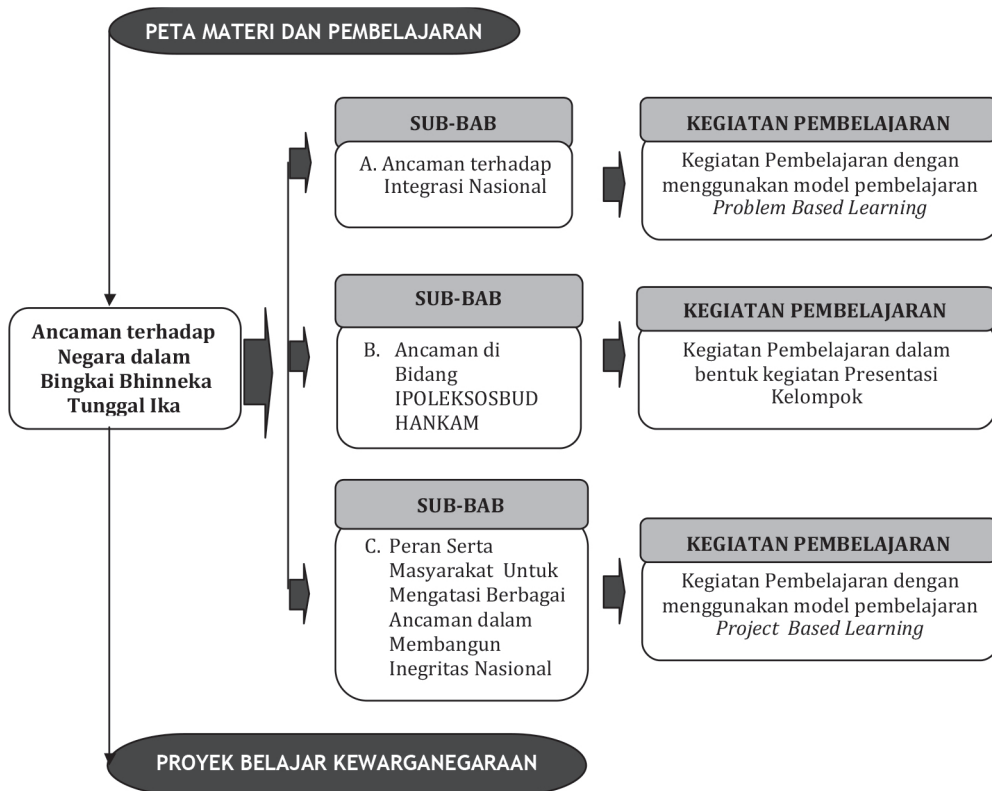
PETA MATERI DAN PEMBELAJARAN

Ancaman terhadap Negara dalam Bingkai Bhinneka Tunggal Ika

SUB-BAB

A. Ancaman terhadap Integrasi Nasional

KEGIATAN PEMBELAJARAN

Kegiatan Pembelajaran dengan menggunakan model pembelajaran *Problem Based Learning*

SUB-BAB

B. Ancaman di Bidang IPOLEKSOSBUD HANKAM

KEGIATAN PEMBELAJARAN

Kegiatan Pembelajaran dalam bentuk kegiatan Presentasi Kelompok

SUB-BAB

C. Peran Serta Masyarakat Untuk Mengatasi Berbagai Ancaman dalam Membangun Inegritas Nasional

KEGIATAN PEMBELAJARAN

Kegiatan Pembelajaran dengan menggunakan model pembelajaran *Project Based Learning*

PROYEK BELAJAR KEWARGANEGARAAN